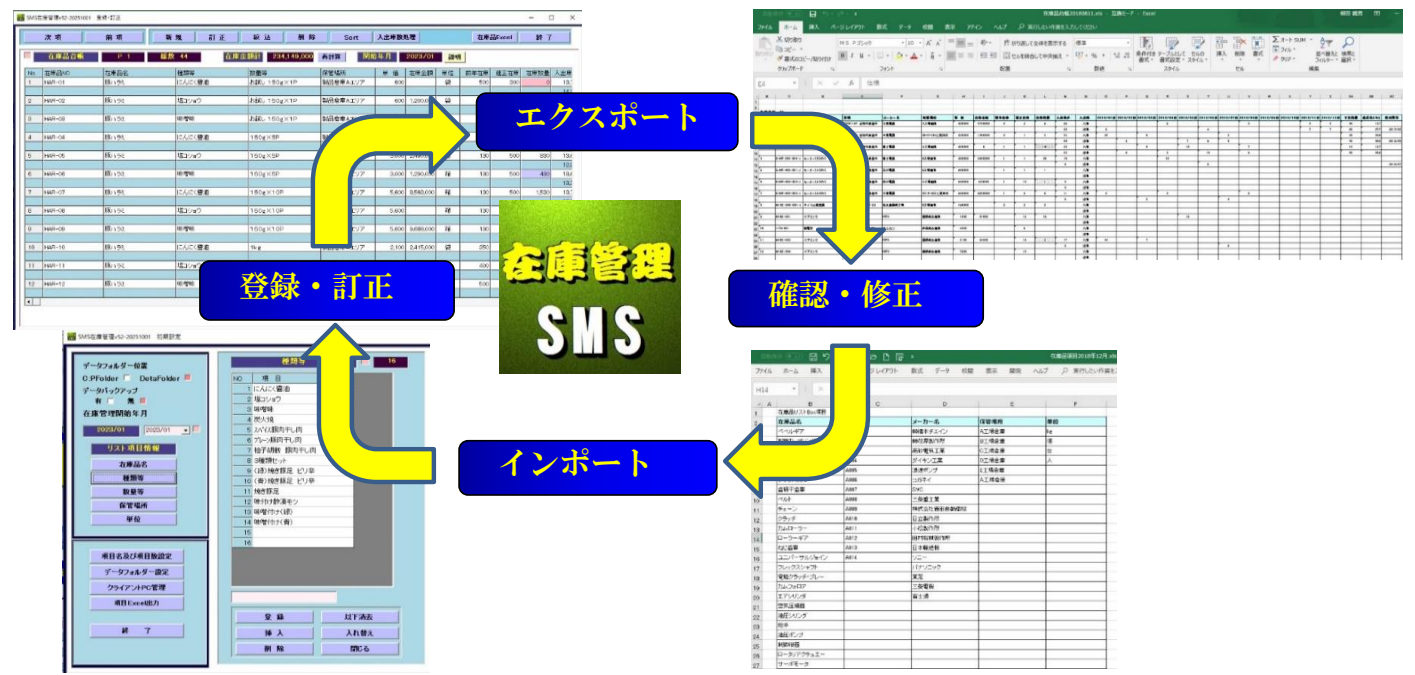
エクスポート

確認・修正

インポート

登録・訂正

在庫管理

SMS

次 頁 | 前 頁 | 新 規 | 訂 正 | 終 込 | 削 除 | Sort | 入出庫数処理 | 在庫品Excel | 終 了

在庫品情報 | P 1 | 頁数 44 | 在庫金額計 234,149,000 | 再計算 | 開始年月 2023/01 | 説明

| No | 在庫品NO | 在庫品名 | 種類等 | 数量等 | 保管場所 | 単価 | 在庫金額 | 単位 | 前年在庫 | 補正在庫 | 予想数量 | 入出庫 |
|---|---|---|---|---|---|---|---|---|---|---|---|---|
| 1 | HAR-01 | 豚いう玉 | にんにく醤油 | お試し 150g×1P | 製品倉庫Aエリア | 600 | | | 500 | 300 | | |
| 2 | HAR-02 | 豚いう玉 | 塩コショウ | お試し 150g×1P | 製品倉庫Aエリア | 600 | 1,200,000 | 袋 | | | | |
| 3 | HAR-03 | 豚いう玉 | 味噌味 | お試し 150g×1P | | | | | | | | |
| 4 | HAR-04 | 豚いう玉 | にんにく醤油 | 180g×5P | | | | | | | | |
| 5 | HAR-05 | 豚いう玉 | 塩コショウ | 150g×5P | | | | | 130 | 500 | 880 | |
| 6 | HAR-06 | 豚いう玉 | 味噌味 | 150g×5P | エリア | 3,600 | 1,260,000 | 箱 | 130 | 500 | 400 | |
| 7 | HAR-07 | 豚いう玉 | にんにく醤油 | 180g×10P | エリア | 5,600 | 8,640,000 | 箱 | 130 | 500 | 1,530 | |
| 8 | HAR-08 | 豚いう玉 | 塩コショウ | 150g×10P | エリア | 5,600 | | 箱 | 130 | 500 | | |
| 9 | HAR-09 | 豚いう玉 | 味噌味 | 150g×10P | エリア | 5,600 | 5,600,000 | 箱 | 130 | 500 | | |
| 10 | HAR-10 | 豚いう玉 | にんにく醤油 | 1kg | エリア | 2,100 | 2,415,000 | 袋 | 250 | | | |
| 11 | HAR-11 | 豚いう玉 | 塩コショウ | | | | | | 400 | | | |
| 12 | HAR-12 | 豚いう玉 | 味噌味 | | | | | | 500 | | | |

SMS在庫管理v52-2023/1001 初期設定

データフォルダー位置
C:PFolder DetaFolder
データバックアップ
有 無
在庫管理開始年月
2023/01 2023/01
リスト項目情報
在庫品名
種類等
数量等
保管場所
単位

項目名及び項目数設定
データフォルダー設定
クライアントPC管理
項目Excel出力
終 了

種類等 16
| NO | 項 目 |
|---|---|
| 1 | にんにく醤油 |
| 2 | 塩コショウ |
| 3 | 味噌味 |
| 4 | 炭火焼 |
| 5 | スパイス豚肉干し肉 |
| 6 | プレーン豚肉干し肉 |
| 7 | 柚子胡椒 豚肉干し肉 |
| 8 | 3種類セット |
| 9 | (赤)焼き豚足 ピリ辛 |
| 10 | (青)焼き豚足 ピリ辛 |
| 11 | 焼き豚足 |
| 12 | 味付け酢漬キャ |
| 13 | 味噌付け(緑) |
| 14 | 味噌付け(青) |
| 15 | |
| 16 | |

登 録 | 以下消去 | 挿 入 | 入れ替え | 削 除 | 閉じる

在庫品項目2018年12月.xlsx
ファイル ホーム 挿入 ページレイアウト 数式 データ 校閲 表示 開発 ヘルプ 実行したい作業を入力してください
H14
| | A | B | C | D | E | F |
|---|---|---|---|---|---|---|
| 1 | | 在庫品リストExcel管理 | | | | |
| 2 | | 在庫品名 | | メーカー名 | 保管場所 | 単位 |
| 3 | | ベベルギア | | 椿本チェイン | A工場倉庫 | kg |
| 4 | | | | 神奈川製作所 | B工場倉庫 | 個 |
| 5 | | | | 新和電機工業 | C工場倉庫 | 台 |
| 6 | | | A005 | ダイキン工業 | D工場倉庫 | 人 |
| 7 | | | A006 | 酒井ポンプ | E工場倉庫 | |
| 8 | | 遊星歯車装置 | A007 | ニッタイ | A工場倉庫 | |
| 9 | | | | SMC | | |
| 10 | | ベルト | A008 | 三菱電工業 | | |
| 11 | | チェーン | A009 | 株式会社岡本歯車製作所 | | |
| 12 | | クラッチ | A010 | 日立製作所 | | |
| 13 | | カムフォロワー | A011 | 小松製作所 | | |
| 14 | | ローラーギア | A012 | IHI可能精製製作所 | | |
| 15 | | ねじ装置 | A013 | 日本精密機 | | |
| 16 | | ユニバーサルジョイン | A014 | ソニー | | |
| 17 | | フレックスシャフト | | パナソニック | | |
| 18 | | 電磁クラッチ・ブレー | | 東芝 | | |
| 19 | | ワンウェイクラ | | 三菱電機 | | |
| 20 | | エアシリンダ | | 富士通 | | |
| 21 | | 空気圧機器 | | | | |
| 22 | | 油圧シリンダ | | | | |
| 23 | | 油圧 | | | | |
| 24 | | 油圧ポンプ | | | | |
| 25 | | 制御機器 | | | | |
| 26 | | ロータリアクチュエー | | | | |
| 27 | | サーボモータ | | | | |

在庫品の種2018(01).xlsx
ファイル ホーム 挿入 ページレイアウト 数式 データ 校閲 表示 ヘルプ 実行したい作業を入力してください
クリップボード フォント 配置 数値 スタイル セル 編集
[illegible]